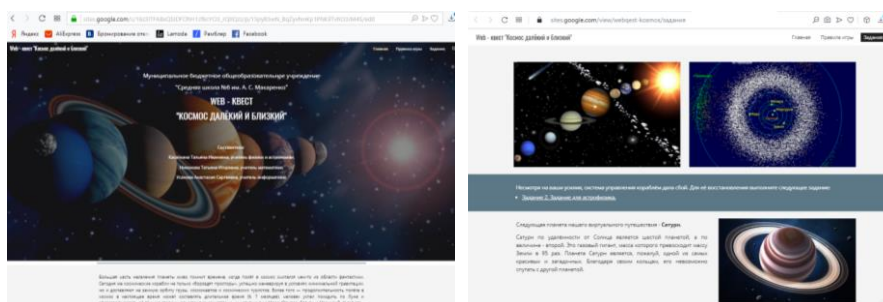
sites.google.com/view/webquest-kosmos/задание

Яндекс AliExpress Бронирование отел Lamoda Facebook

Web - квест "Космос далёкий и близкий"

Главная Правила игры

Муниципальное бюджетное общеобразовательное учреждение
"Средняя школа №6 им. А. С. Макаренко"

WEB - КВЕСТ
"КОСМОС ДАЛЁКИЙ И БЛИЗКИЙ"

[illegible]

Web - квест "Космос далёкий и близкий"

Главная Правила игры Задание

Несмотря на ваши усилия, система управления кораблём дала сбой. Для её восстановления выполните следующее задание:

Задание 2. Задание для астрофизика.

Следующая планета нашего виртуального путешествия - Сатурн.

Сатурн по удалённости от Солнца является шестой планетой, а по величине - второй. Это газовый гигант, масса которого превосходит массу Земли в 95 раз. Планета Сатурн является, пожалуй, одной из самых красивых и загадочных. Благодаря своим кольцам, его невозможно спутать с другой планетой.

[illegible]